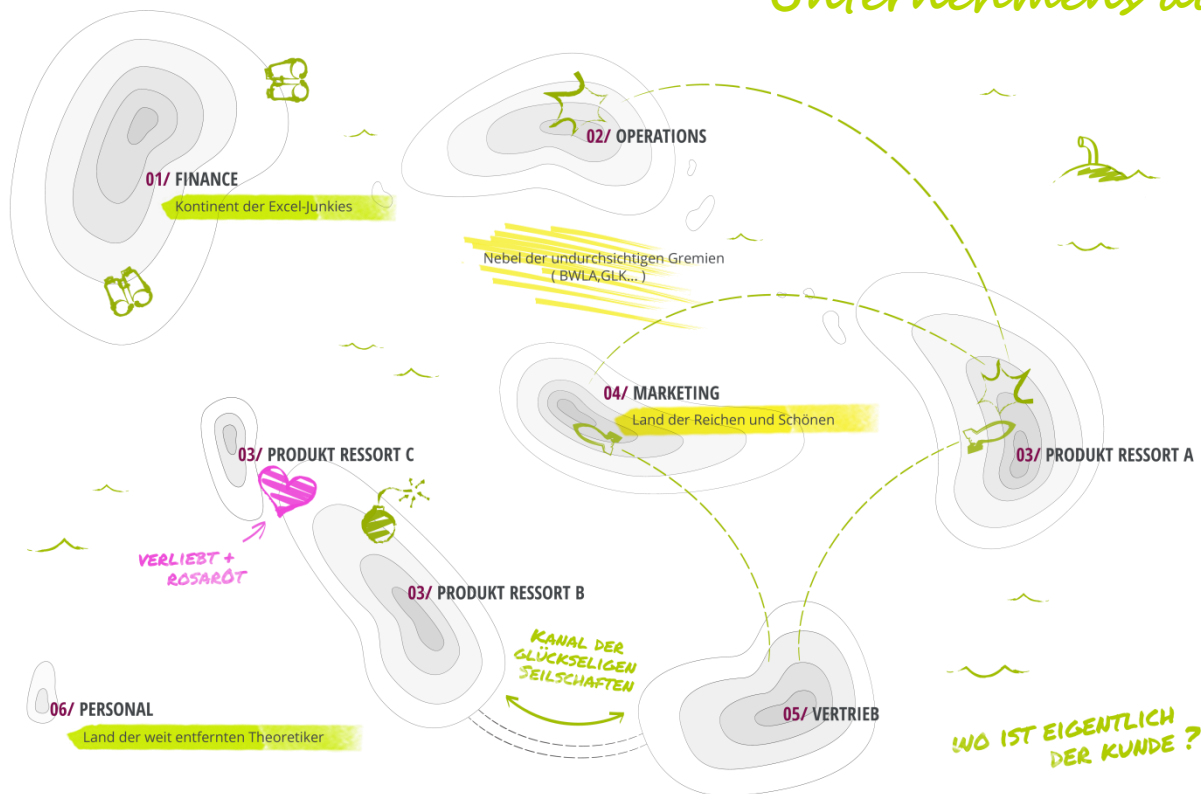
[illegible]

01/ FINANCE
Kontinent der Excel-Junkies

02/ OPERATIONS

Nebel der undurchsichtigen Gremien ( BWLA,GLK... )

04/ MARKETING
Land der Reichen und Schönen

03/ PRODUKT RESSORT C

03/ PRODUKT RESSORT A

VERLIEBT + ROSAROT

03/ PRODUKT RESSORT B

KANAL DER GLÜCKSELIGEN SEILSCHAFTEN

06/ PERSONAL
Land der weit entfernten Theoretiker

05/ VERTRIEB

WO IST EIGENTLICH DER KUNDE ?